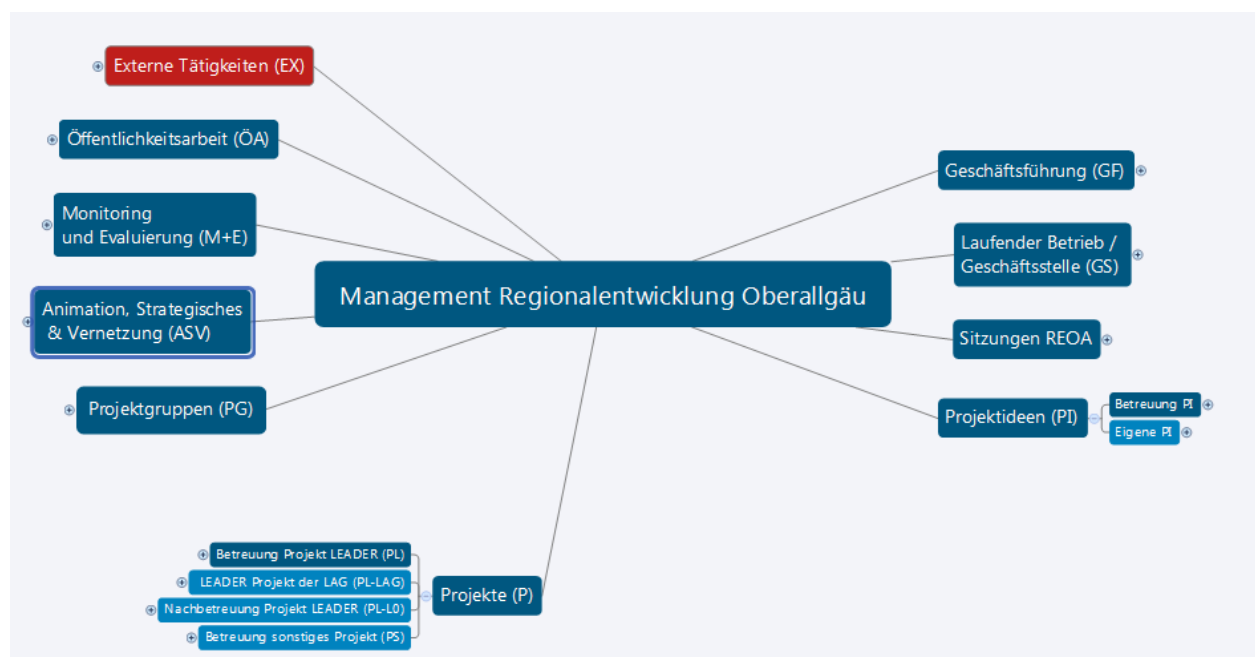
Externe Tätigkeiten (EX)

Öffentlichkeitsarbeit (ÖA)

Monitoring und Evaluierung (M+E)

Animation, Strategisches & Vernetzung (ASV)

Projektgruppen (PG)

Management Regionalentwicklung Oberallgäu

Geschäftsführung (GF)

Laufender Betrieb / Geschäftsstelle (GS)

Sitzungen REOA

Projektideen (PI)

Betreuung PI

Eigene PI

Betreuung Projekt LEADER (PL)

LEADER Projekt der LAG (PL-LAG)

Nachbetreuung Projekt LEADER (PL-L0)

Betreuung sonstiges Projekt (PS)

Projekte (P)